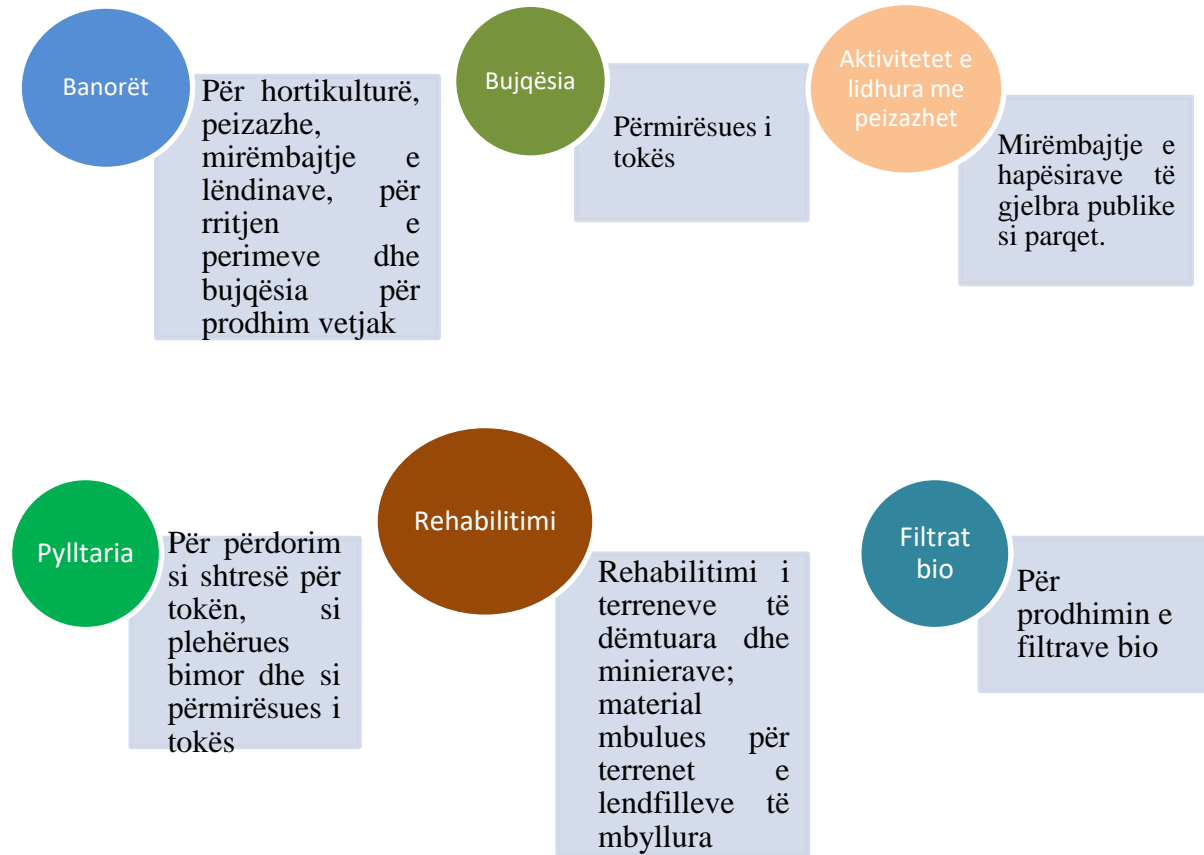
Banorët

Për hortikulturë, peizazhe, mirëmbajtje e lëndinave, për rritjen e perimeve dhe bujqësia për prodhim vetjak

Bujqësia

Përmirësues i tokës

Aktivitetet e lidhura me peizazhet

Mirëmbajtje e hapësirave të gjelbra publike si parqet.

Pylltaria

Për përdorim si shtresë për tokën, si plehërues bimor dhe si përmirësues i tokës

Rehabilitimi

Rehabilitimi i terreneve të dëmtuara dhe minierave; material mbulues për terrenet e lendfilleve të mbyllura

Filtrat bio

Për prodhimin e filtrave bio